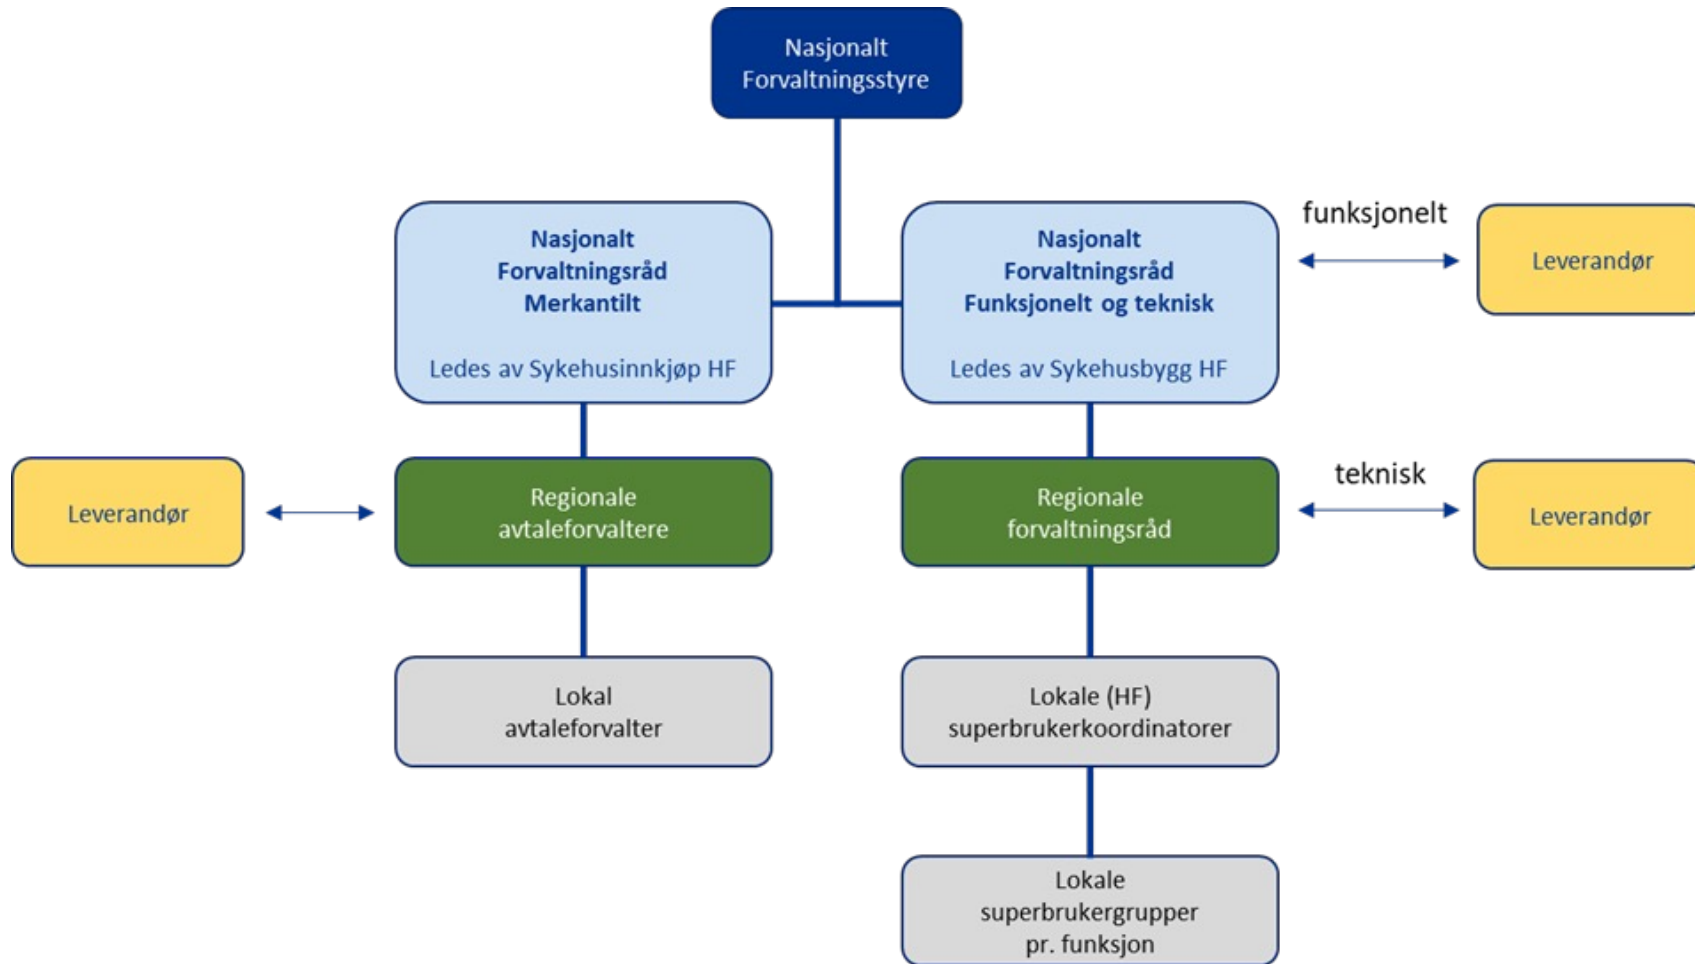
Nasjonalt
Forvaltningsstyre

Nasjonalt
Forvaltningsråd
Merkantilt

Ledes av Sykehusinnkjøp HF

Nasjonalt
Forvaltningsråd
Funksjonelt og teknisk

Ledes av Sykehusbygg HF

funksjonelt

Leverandør

Leverandør

Regionale
avtaleforvaltere

Regionale
forvaltningsråd

teknisk

Leverandør

Lokal
avtaleforvalter

Lokale (HF)
superbrukerkoordinatorer

Lokale
superbrukergrupper
pr. funksjon